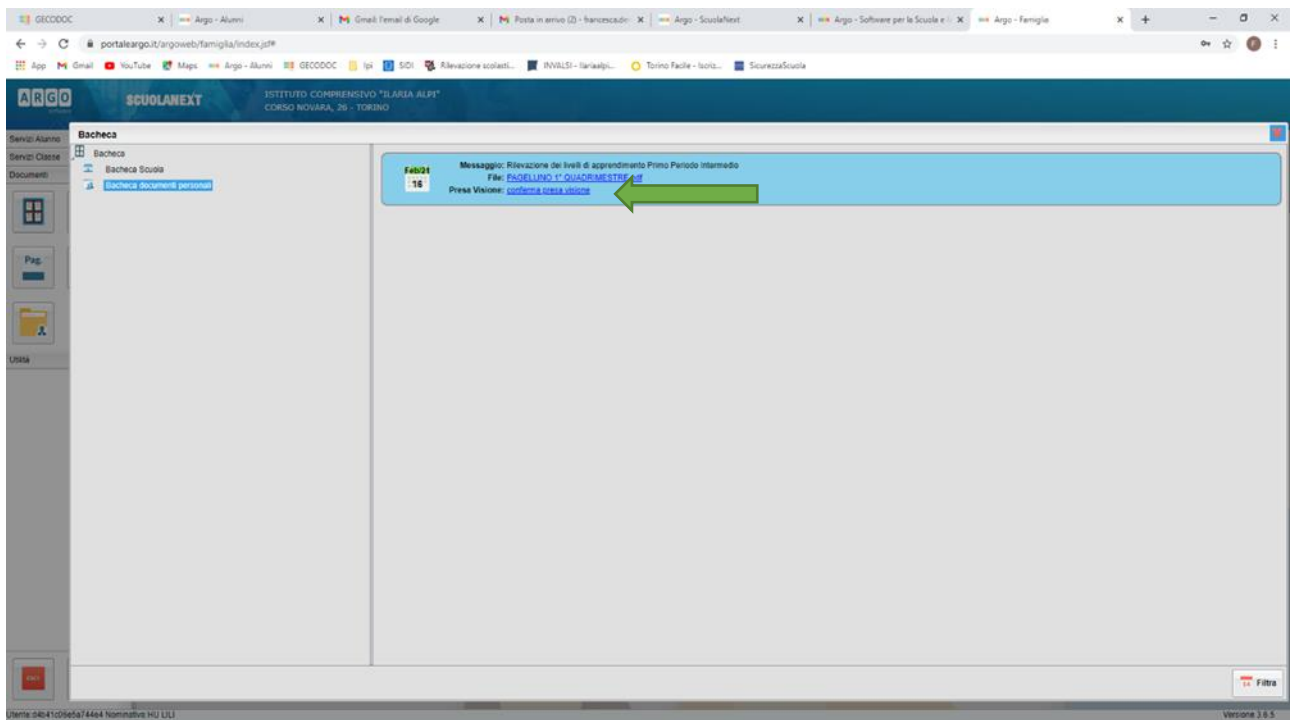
GECODOC | Argo - Alunni | Gmail: l'email di Google | Posta in arrivo (2) - francesca.ric | Argo - ScuolaNext | Argo - Software per le Scuole e | Argo - Famiglia

portaleargo.it/argoweb/famiglia/index.jsf#

App Gmail YouTube Maps Argo - Alunni GECODOC Ipi SIDI Rilevazione scolasti... INVALSI - Ilariaalpi... Torino Facile - Iscriz... SicurezzaScuola

ARGO SCUOLANEXT ISTITUTO COMPRENSIVO "ILARIA ALPI" CORSO NOVARA, 26 - TORINO

Servizi Alunno
Servizi Classe
Documenti

Pag.

Uscita

Bacheca

Bacheca
Bacheca Scuola
Bacheca documenti personali

Feb/21
16

Messaggio: Rilevazione dei livelli di apprendimento Primo Periodo Intermedio
File: PAGELLINO 1° QUADRIMESTRE.pdf
Presa Visione: conferma presa visione

Filtra

Utente: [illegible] Nominativo: HU LILI

Versione 3.6.5